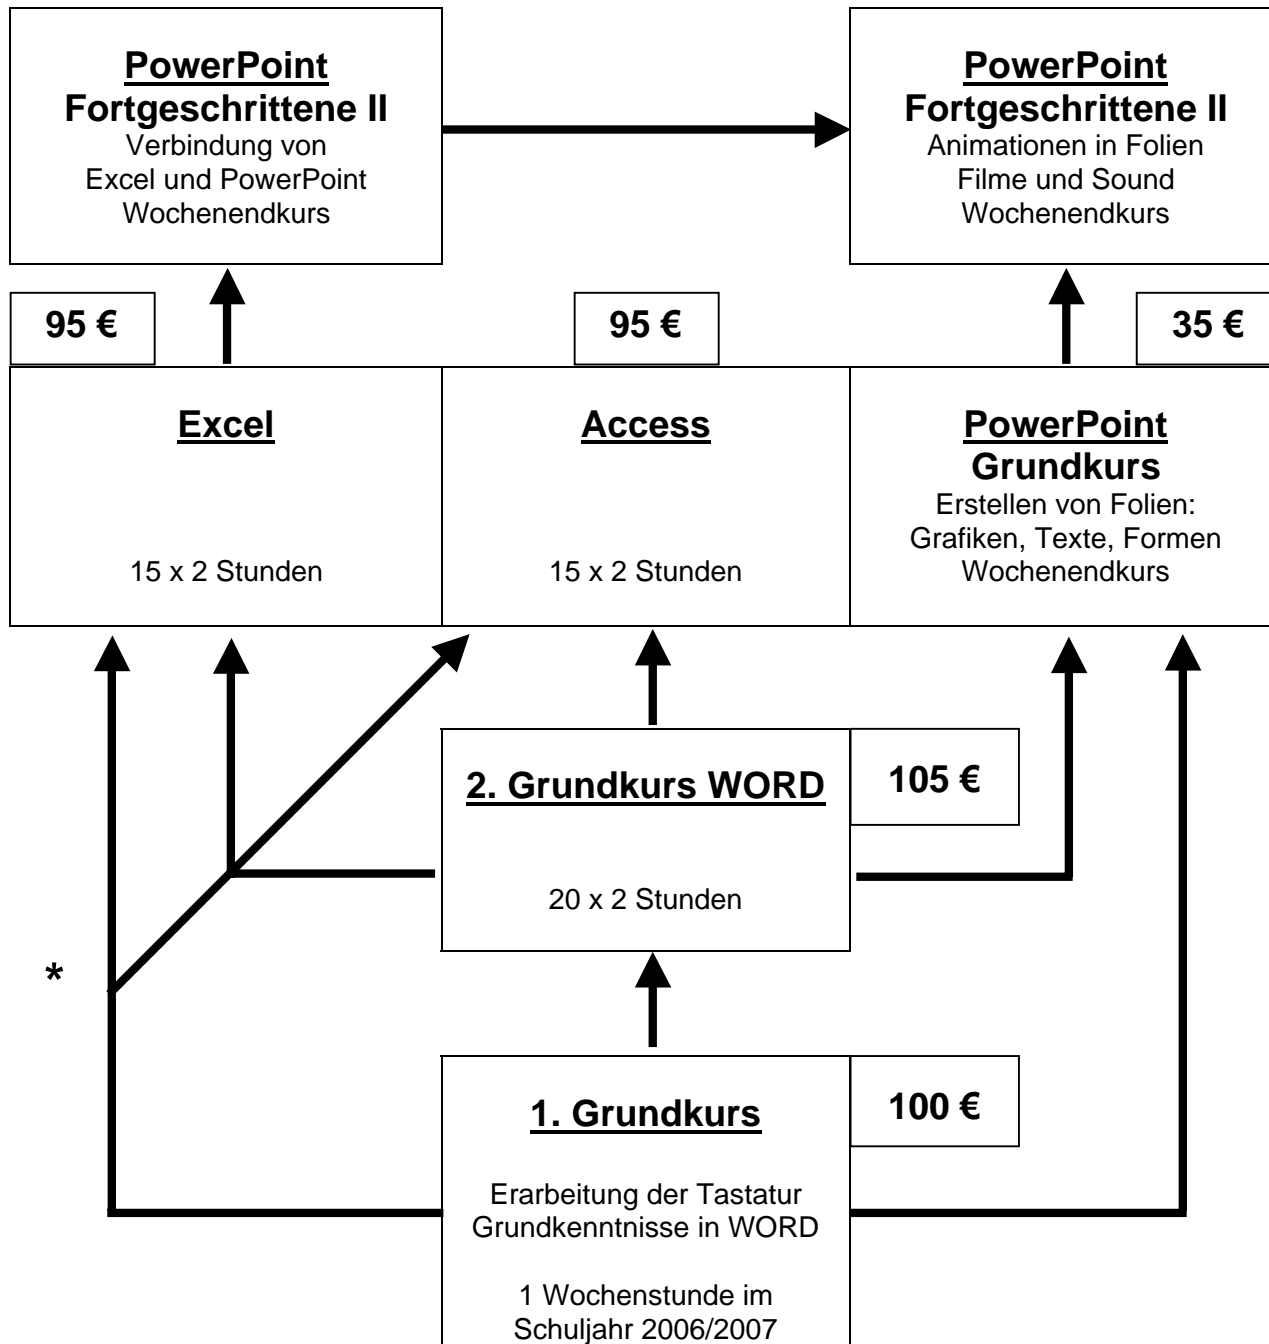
**PowerPoint**
**Fortgeschrittene II**
Verbindung von Excel und PowerPoint
Wochenendkurs

**PowerPoint**
**Fortgeschrittene II**
Animationen in Folien
Filme und Sound
Wochenendkurs

95 €

95 €

35 €

**Excel**

15 x 2 Stunden

**Access**

15 x 2 Stunden

**PowerPoint**
**Grundkurs**
Erstellen von Folien:
Grafiken, Texte, Formen
Wochenendkurs

**2. Grundkurs WORD**

20 x 2 Stunden

105 €

*

**1. Grundkurs**

Erarbeitung der Tastatur
Grundkenntnisse in WORD

1 Wochenstunde im
Schuljahr 2006/2007

100 €